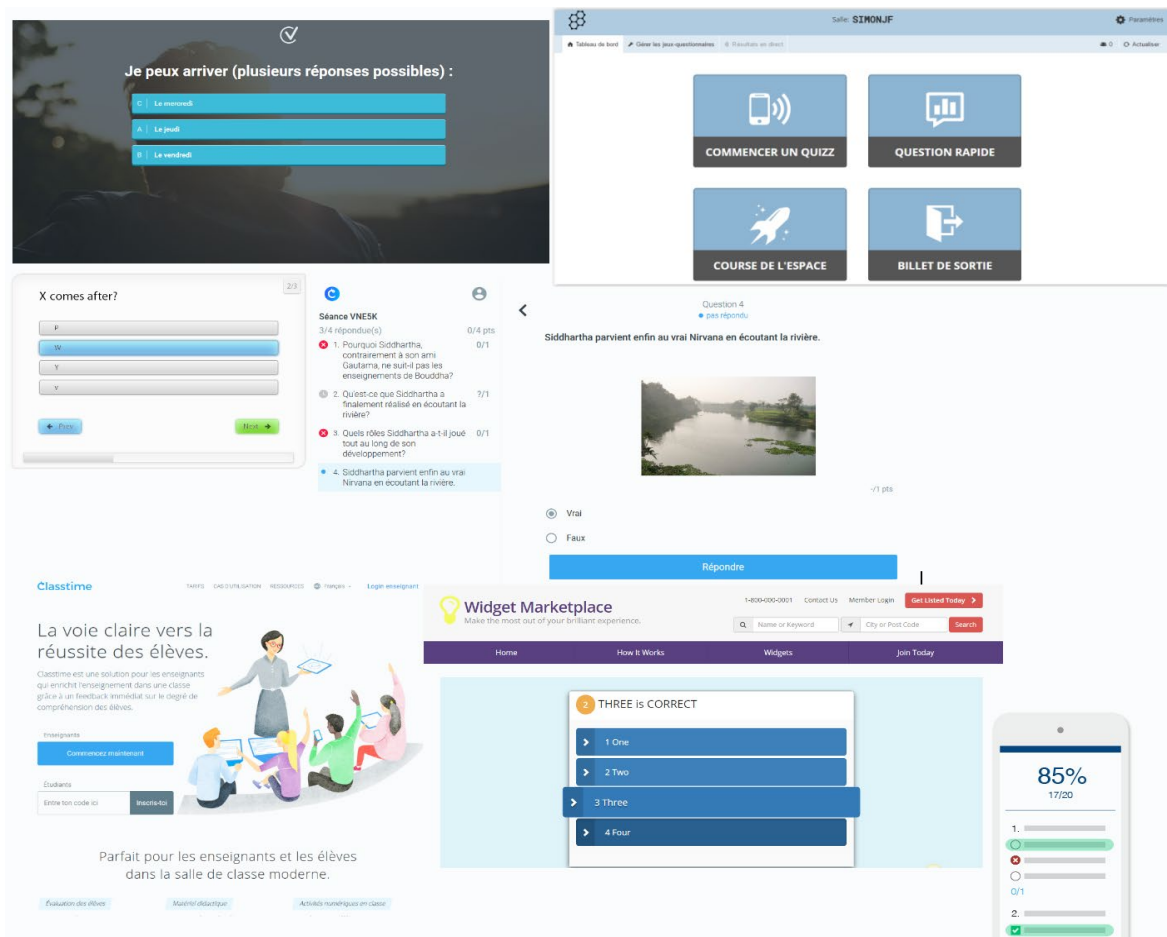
Je peux arriver (plusieurs réponses possibles) :

C | Le mercredi
A | Le jeudi
B | Le vendredi

Salle: SIMONJF
Paramètres
Tableau de bord
Gérer les jeux-questionnaires
Résultats en direct
0
Actualiser

COMMENCER UN QUIZZ
QUESTION RAPIDE
COURSE DE L'ESPACE
BILLET DE SORTIE

X comes after?
2/3
P
W
Y
V
Prev
Next

Séance VNE5K
3/4 répondue(s)
0/4 pts
1. Pourquoi Siddhartha, contrairement à son ami Gautama, ne suit-il pas les enseignements de Bouddha?
0/1
2. Qu'est-ce que Siddhartha a finalement réalisé en écoutant la rivière?
?/1
3. Quels rôles Siddhartha a-t-il joué tout au long de son développement?
0/1
4. Siddhartha parvient enfin au vrai Nirvana en écoutant la rivière.

Question 4
pas répondu
Siddhartha parvient enfin au vrai Nirvana en écoutant la rivière.
-/1 pts
Vrai
Faux
Répondre

Classtime
TARIFS
CAS D'UTILISATION
RESSOURCES
Français
Login enseignant
La voie claire vers la réussite des élèves.
Classtime est une solution pour les enseignants qui enrichit l'enseignement dans une classe grâce à un feedback immédiat sur le degré de compréhension des élèves.
Enseignants
Commencez maintenant
Étudiants
Entre ton code ici
Inscris-toi
Parfait pour les enseignants et les élèves dans la salle de classe moderne.
Évaluation des élèves
Matériel didactique
Activités numériques en classe

Widget Marketplace
Make the most out of your brilliant experience.
1-800-000-0001
Contact Us
Member Login
Get Listed Today
Name or Keyword
City or Post Code
Search
Home
How It Works
Widgets
Join Today

2 THREE is CORRECT
1 One
2 Two
3 Three
4 Four

85%
17/20
1.
0/1
2.